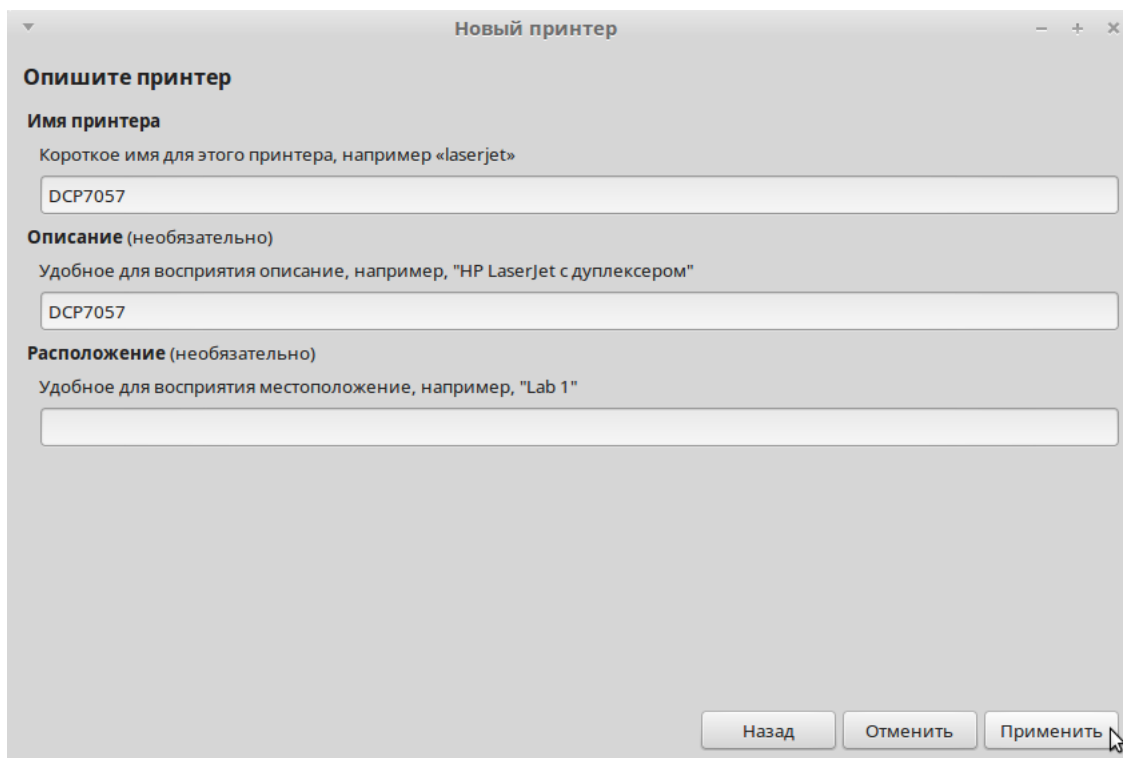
Новый принтер

Опишите принтер

Имя принтера

Короткое имя для этого принтера, например «laserjet»

DCP7057

Описание (необязательно)

Удобное для восприятия описание, например, "HP LaserJet с дуплексером"

DCP7057

Расположение (необязательно)

Удобное для восприятия местоположение, например, "Lab 1"

Назад Отменить Применить